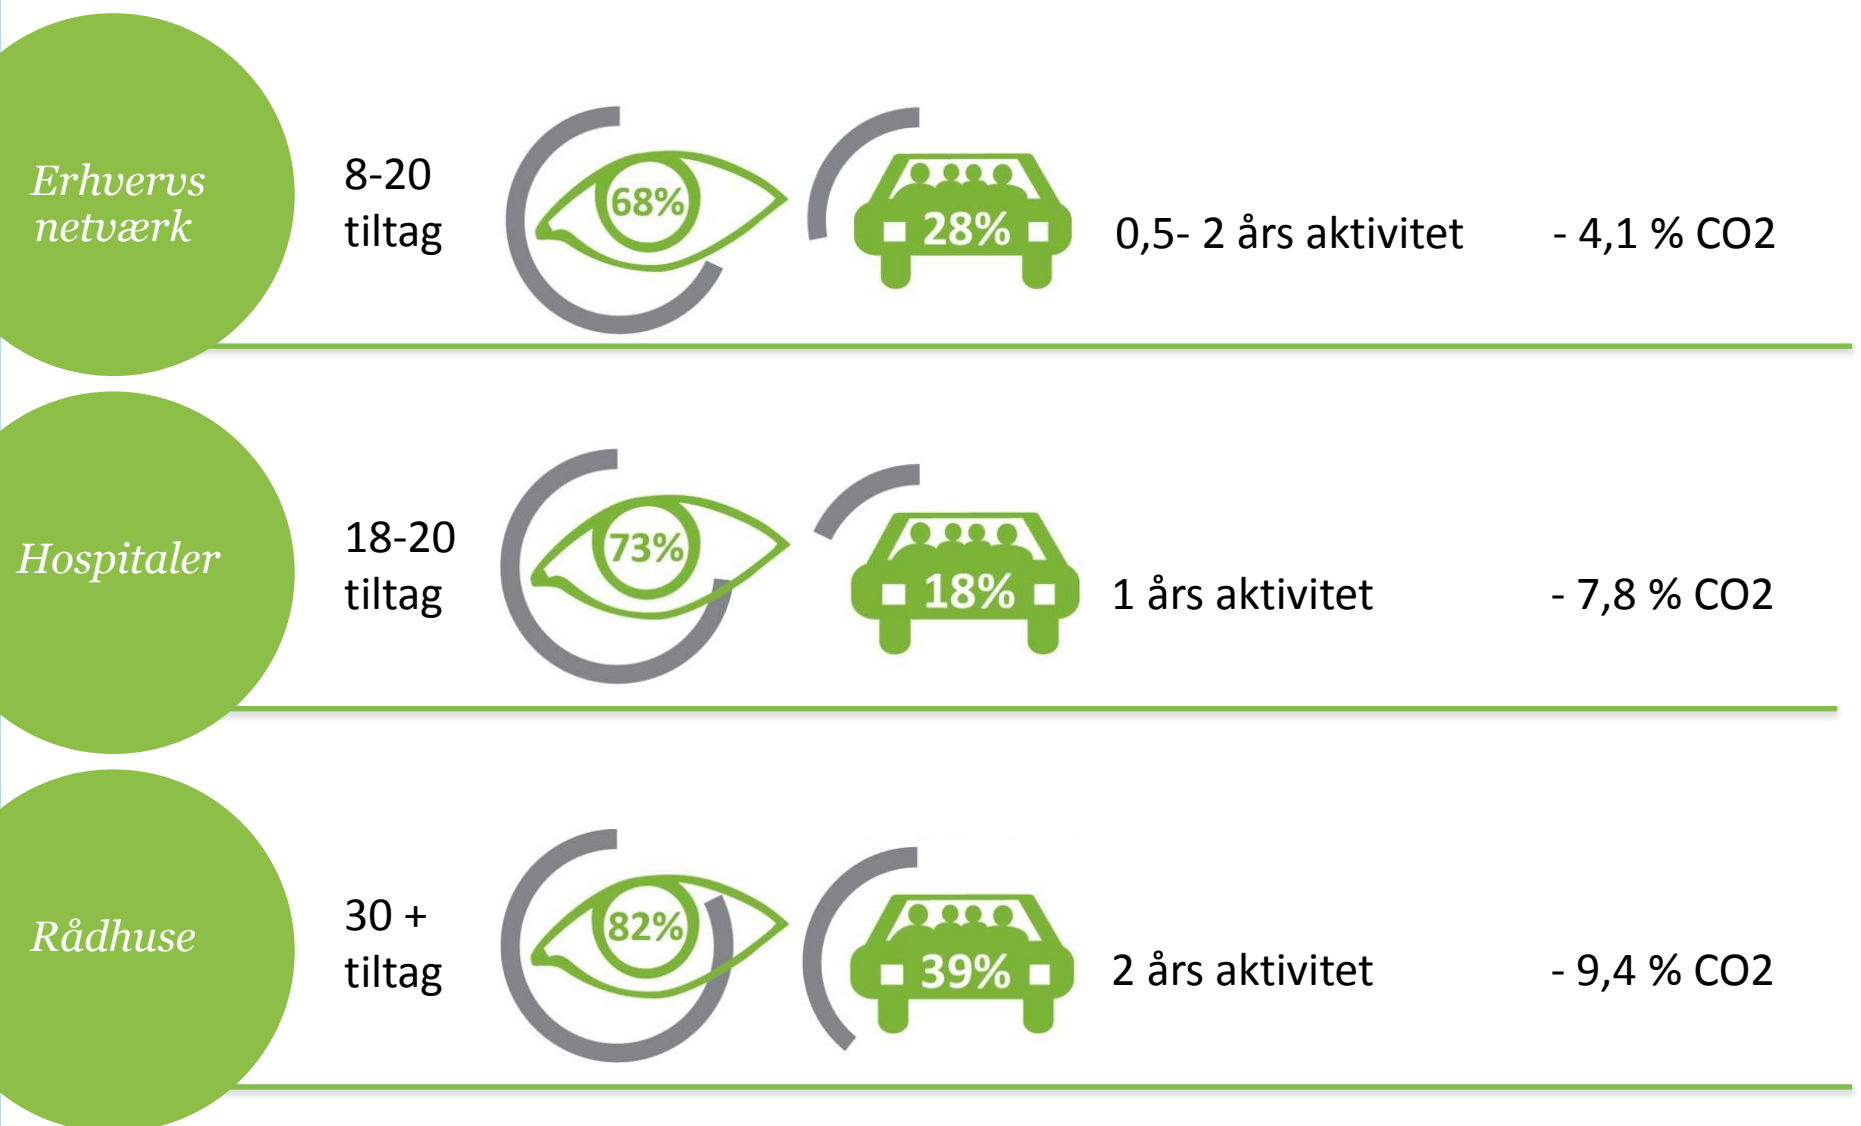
Erhvervs netværk

8-20 tiltag

68%

28%

0,5- 2 års aktivitet

- 4,1 % CO2

Hospitaler

18-20 tiltag

73%

18%

1 års aktivitet

- 7,8 % CO2

Rådhuse

30 + tiltag

82%

39%

2 års aktivitet

- 9,4 % CO2